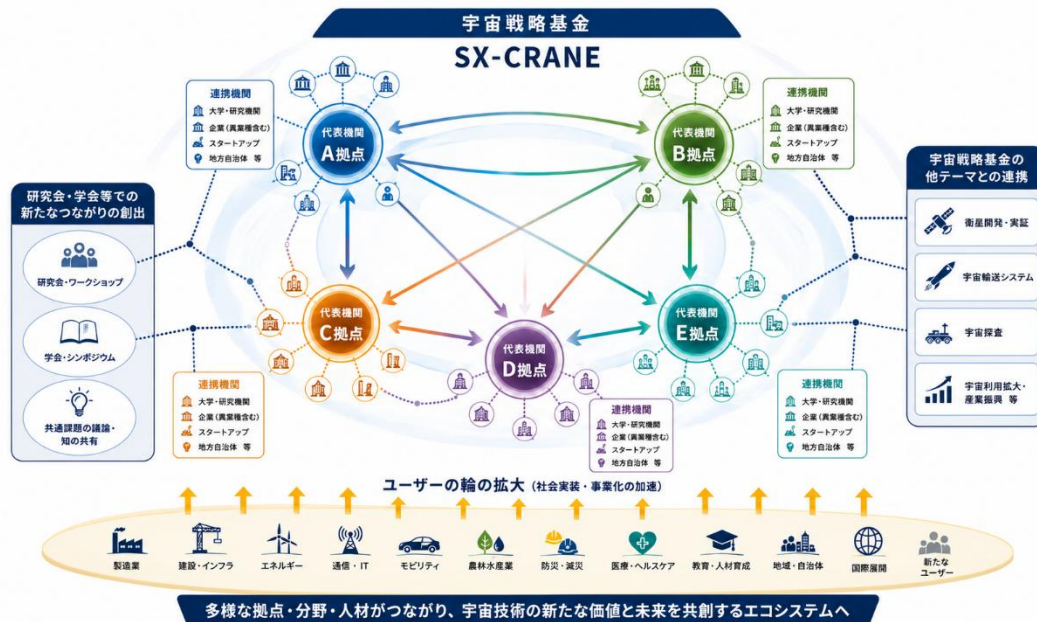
宇宙戦略基金
SX-CRANE

連携機関
大学・研究機関
企業（異業種含む）
スタートアップ
地方自治体 等

代表機関
A拠点

代表機関
B拠点

連携機関
大学・研究機関
企業（異業種含む）
スタートアップ
地方自治体 等

研究会・学会等での新たなつながりの創出

研究会・ワークショップ

学会・シンポジウム

共通課題の議論・知の共有

代表機関
C拠点

代表機関
D拠点

代表機関
E拠点

宇宙戦略基金の他テーマとの連携

衛星開発・実証

宇宙輸送システム

宇宙探査

宇宙利用拡大・産業振興 等

連携機関
大学・研究機関
企業（異業種含む）
スタートアップ
地方自治体 等

連携機関
大学・研究機関
企業（異業種含む）
スタートアップ
地方自治体 等

連携機関
大学・研究機関
企業（異業種含む）
スタートアップ
地方自治体 等

ユーザーの輪の拡大（社会実装・事業化の加速）

製造業
建設・インフラ
エネルギー
通信・IT
モビリティ
農林水産業
防災・減災
医療・ヘルスケア
教育・人材育成
地域・自治体
国際展開
新たなユーザー

多様な拠点・分野・人材がつながり、宇宙技術の新たな価値と未来を共創するエコシステムへ